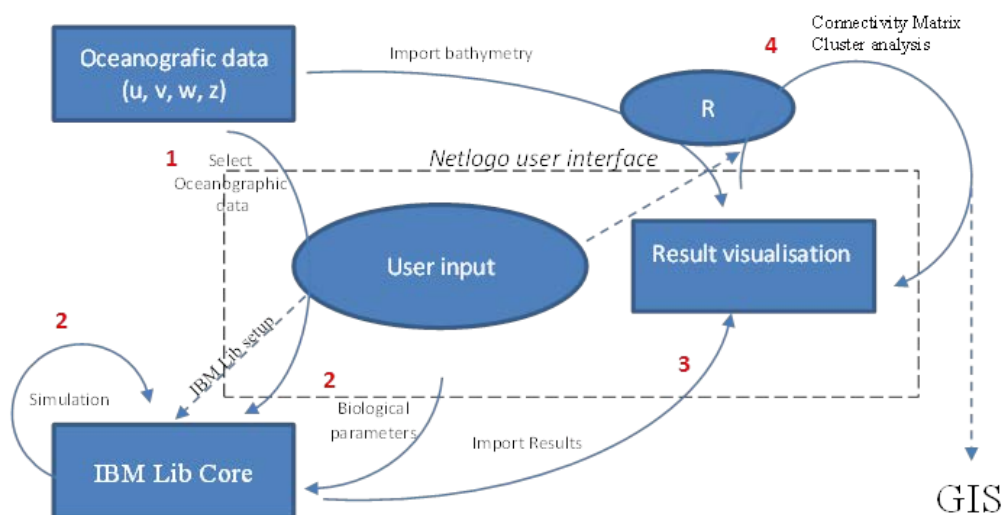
Oceanografic data (u, v, w, z)

Import bathymetry

Connectivity Matrix
Cluster analysis

4

R

1

Select Oceanographic data

Netlogo user interface

User input

Result visualisation

2

Simulation

IBM Lib setup

2

Biological parameters

3

Import Results

IBM Lib Core

GIS